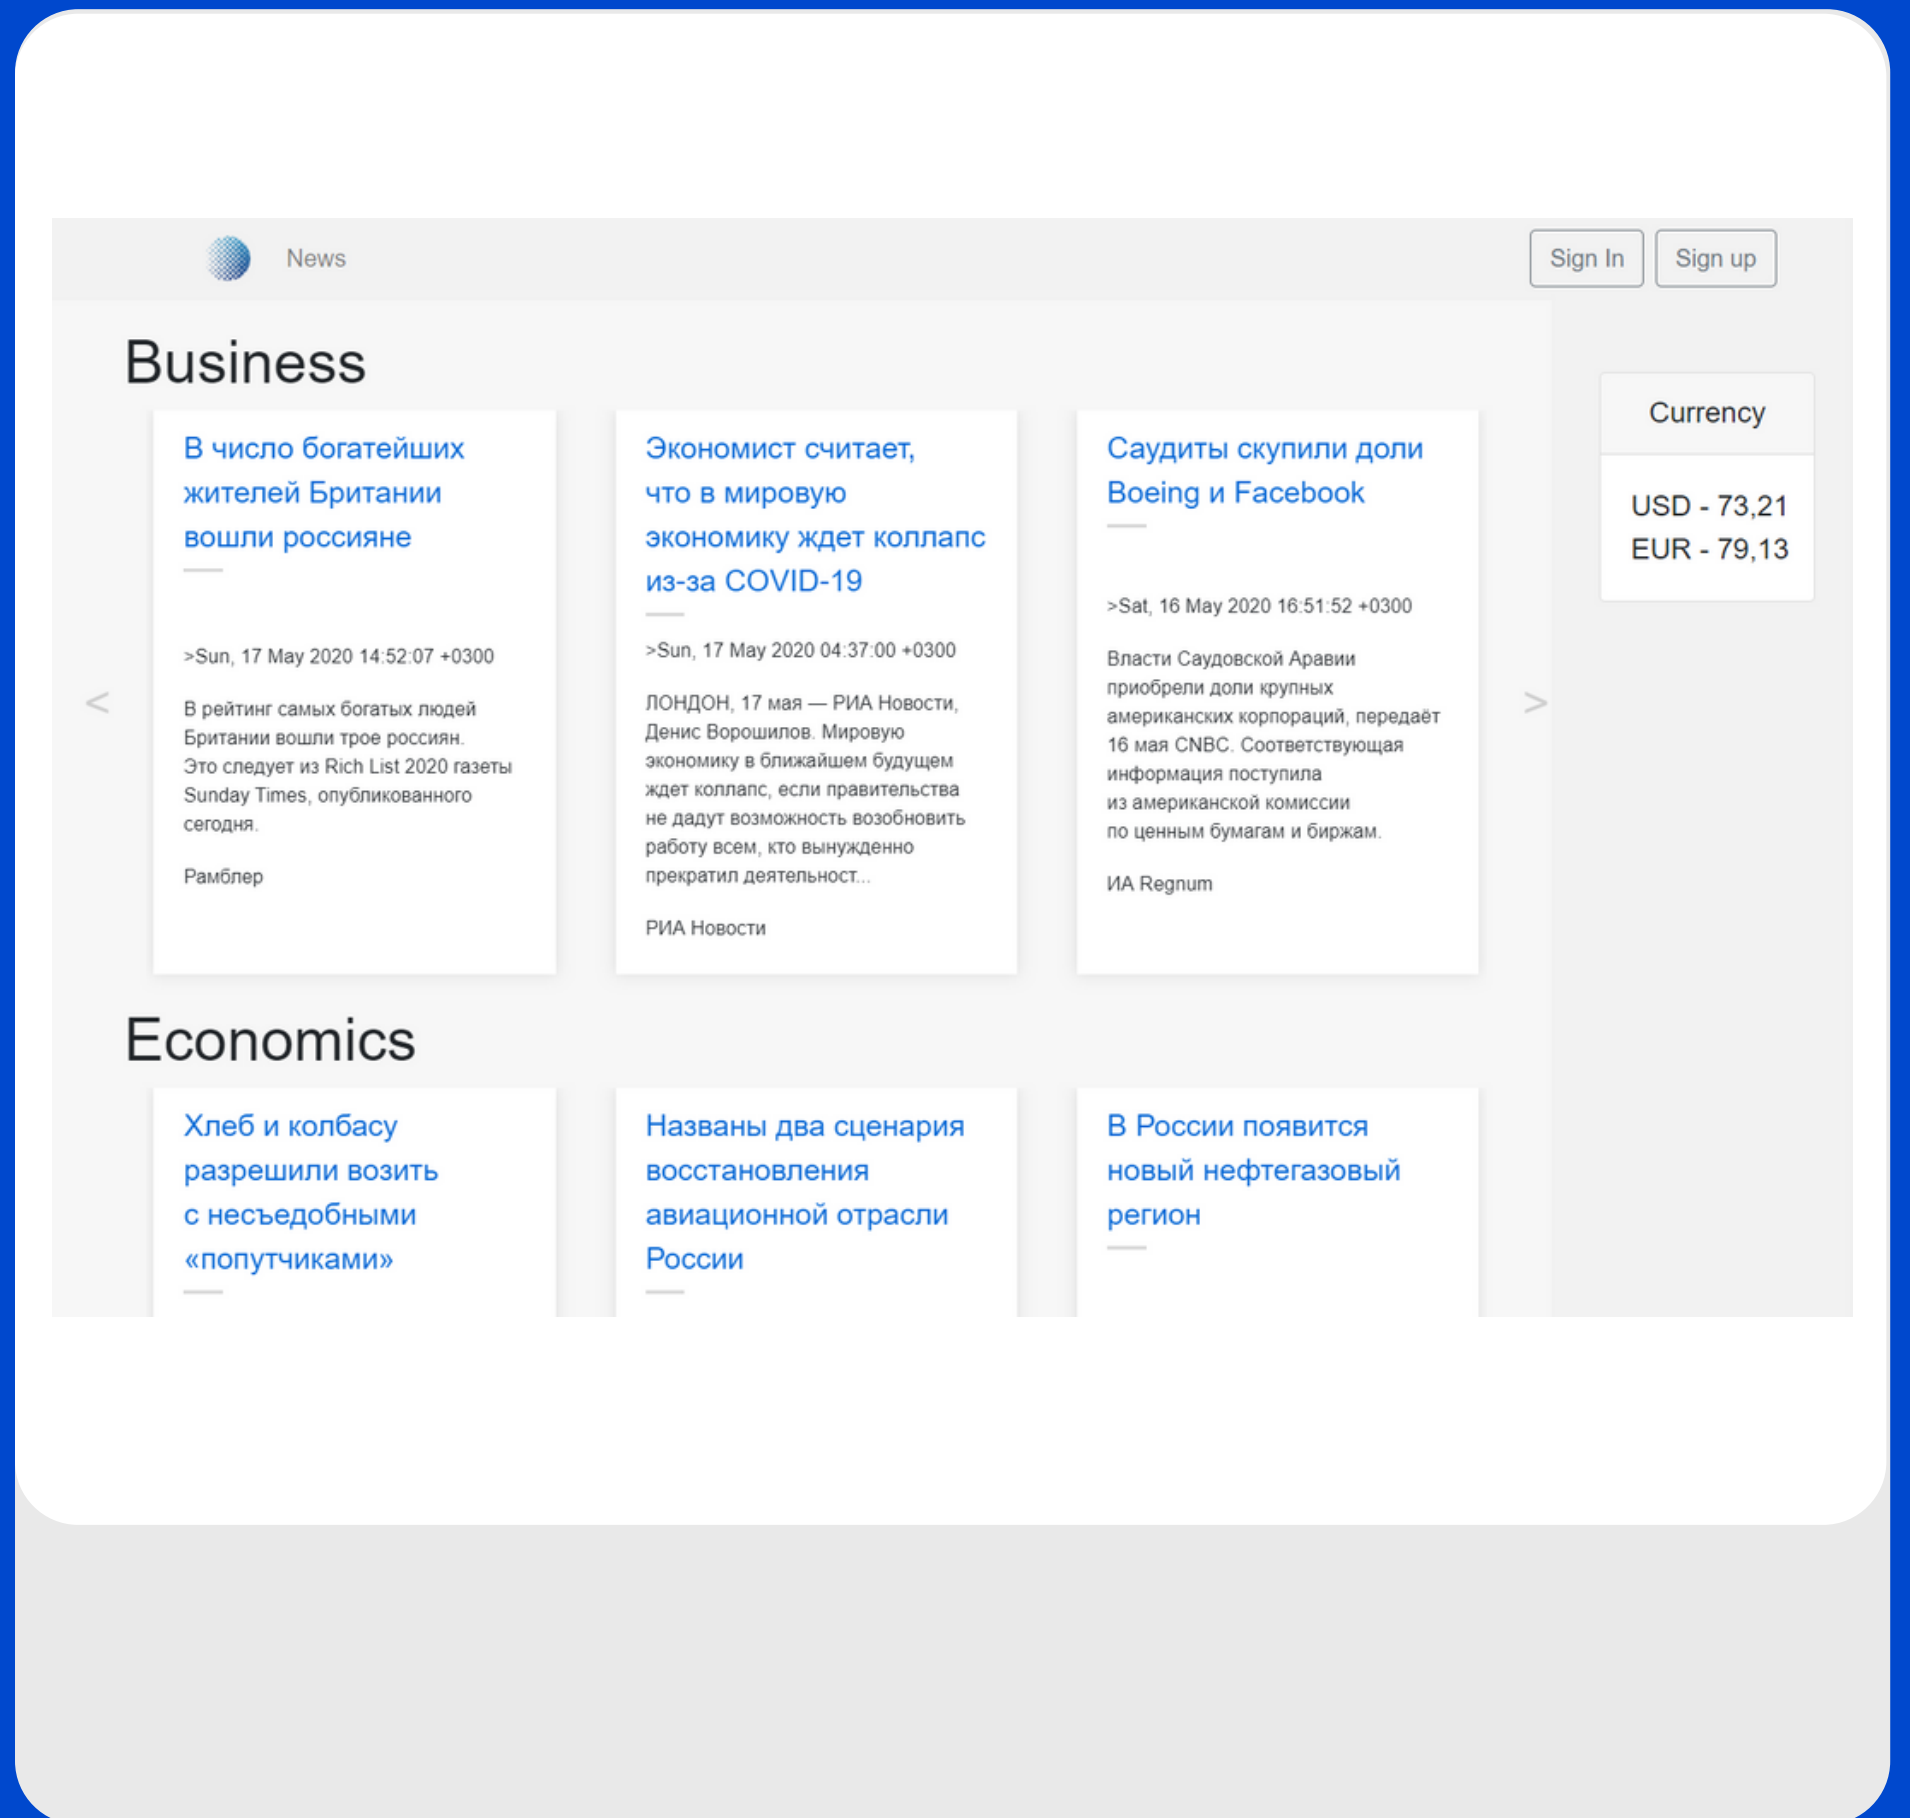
News

Sign In Sign up

Business

В число богатейших жителей Британии вошли россияне

>Sun, 17 May 2020 14:52:07 +0300

В рейтинг самых богатых людей Британии вошли трое россиян. Это следует из Rich List 2020 газеты Sunday Times, опубликованного сегодня.

Рамблер

Экономист считает, что в мировую экономику ждет коллапс из-за COVID-19

>Sun, 17 May 2020 04:37:00 +0300

ЛОНДОН, 17 мая — РИА Новости, Денис Ворошилов. Мировую экономику в ближайшем будущем ждет коллапс, если правительства не дадут возможность возобновить работу всем, кто вынужденно прекратил деятельност...

РИА Новости

Саудиты скупили доли Boeing и Facebook

>Sat, 16 May 2020 16:51:52 +0300

Власти Саудовской Аравии приобрели доли крупных американских корпораций, передаёт 16 мая CNBC. Соответствующая информация поступила из американской комиссии по ценным бумагам и биржам.

ИА Regnum

<

>

Currency

USD - 73,21
EUR - 79,13

Economics

Хлеб и колбасу разрешили возить с несъедобными «попутчиками»

Названы два сценария восстановления авиационной отрасли России

В России появится новый нефтегазовый регион